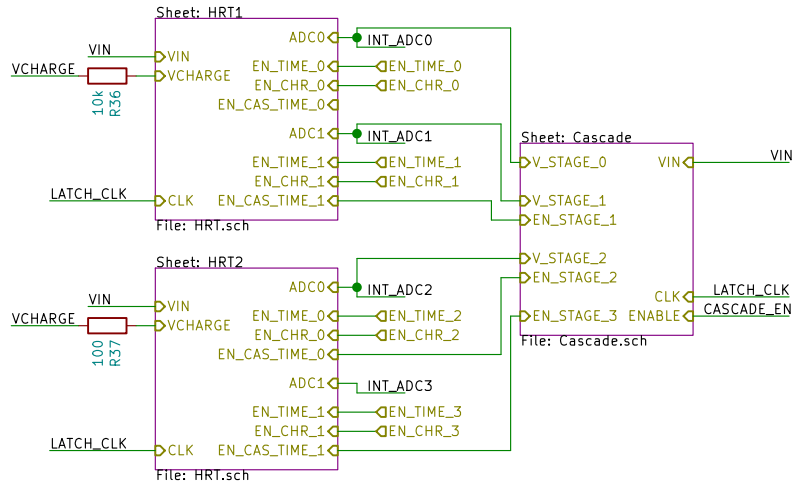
Sheet: HRT1

VIN
VCHARGE
10k
R36
VIN
VCHARGE
ADC0
INT_ADC0
EN_TIME_0
EN_TIME_0
EN_CHR_0
EN_CHR_0
EN_CAS_TIME_0
ADC1
INT_ADC1
EN_TIME_1
EN_TIME_1
EN_CHR_1
EN_CHR_1
LATCH_CLK
CLK
EN_CAS_TIME_1
File: HRT.sch

Sheet: Cascade
V_STAGE_0
VIN
VIN
V_STAGE_1
EN_STAGE_1
V_STAGE_2
EN_STAGE_2
CLK
LATCH_CLK
EN_STAGE_3
ENABLE
CASCADE_EN
File: Cascade.sch

Sheet: HRT2
VIN
VCHARGE
100
R37
VIN
VCHARGE
ADC0
INT_ADC2
EN_TIME_0
EN_TIME_2
EN_CHR_0
EN_CHR_2
EN_CAS_TIME_0
ADC1
INT_ADC3
EN_TIME_1
EN_TIME_3
EN_CHR_1
EN_CHR_3
LATCH_CLK
CLK
EN_CAS_TIME_1
File: HRT.sch